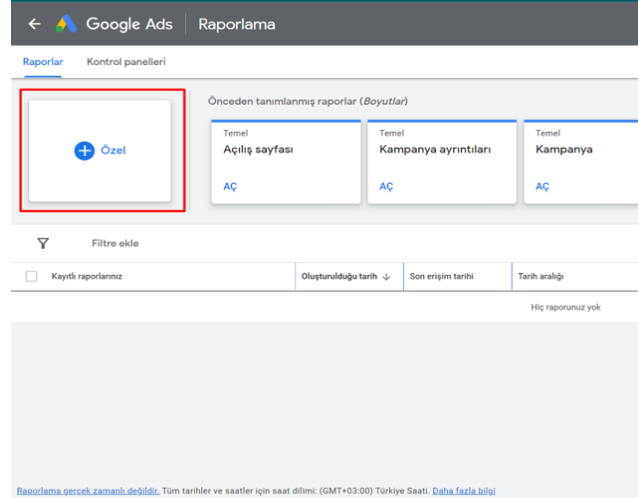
Google Ads | Raporlama

Raporlar Kontrol panelleri

Özel

Önceden tanımlanmış raporlar (Boyutlar)

Temel
Açılış sayfası
AÇ

Temel
Kampanya ayrıntıları
AÇ

Temel
Kampanya
AÇ

Filtre ekle

| Kayıtlı raporlarınız | Oluşturulduğu tarih ↓ | Son erişim tarihi | Tarih aralığı |
|---|---|---|---|
| | | | Hiç raporunuz yok |

Raporlama gerçek zamanlı değildir. Tüm tarihler ve saatler için saat dilimi: (GMT+03:00) Türkiye Saati. Daha fazla bilgi